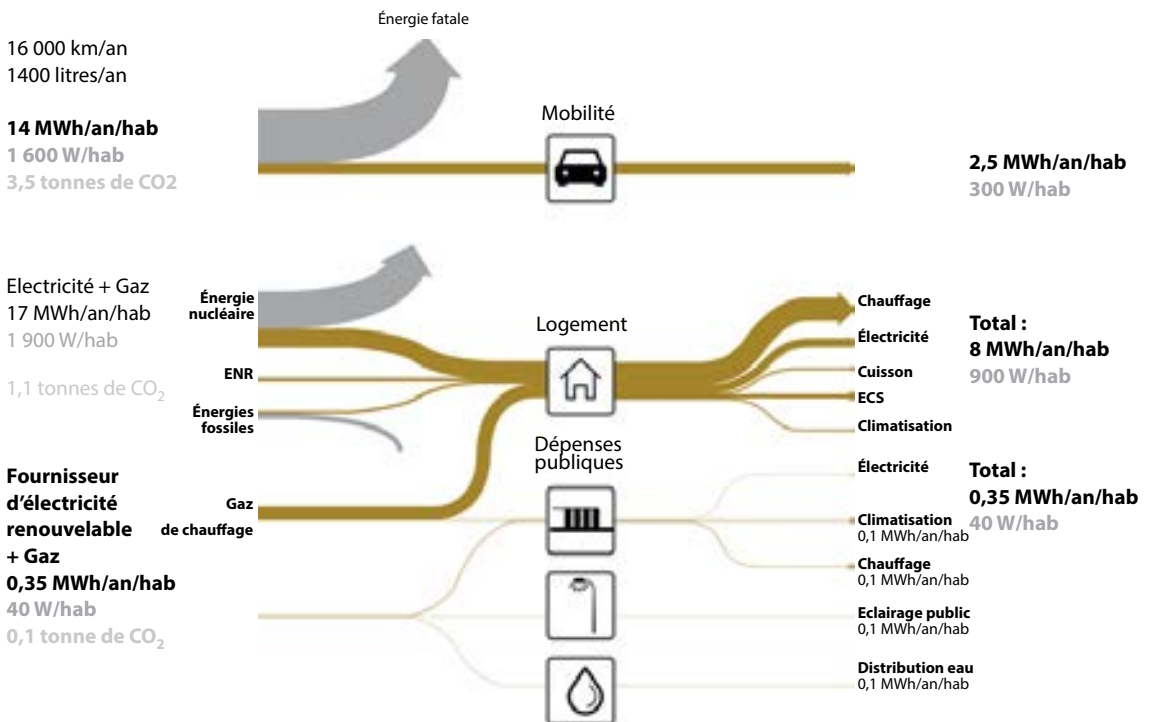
Énergie fatale

16 000 km/an
1400 litres/an

**14 MWh/an/hab**
**1 600 W/hab**
**3,5 tonnes de CO2**

Mobilité

**2,5 MWh/an/hab**
**300 W/hab**

Electricité + Gaz
17 MWh/an/hab
1 900 W/hab

1,1 tonnes de $CO_2$

**Énergie nucléaire**

**ENR**

**Énergies fossiles**

Logement

**Chauffage**
**Électricité**
**Cuisson**
**ECS**
**Climatisation**

**Total :**
**8 MWh/an/hab**
**900 W/hab**

Dépenses publiques

**Fournisseur d'électricité renouvelable + Gaz**
**0,35 MWh/an/hab**
**40 W/hab**
**0,1 tonne de $CO_2$**

**Gaz de chauffage**

**Électricité**

**Climatisation**
0,1 MWh/an/hab

**Chauffage**
0,1 MWh/an/hab

**Eclairage public**
0,1 MWh/an/hab

**Distribution eau**
0,1 MWh/an/hab

**Total :**
**0,35 MWh/an/hab**
**40 W/hab**